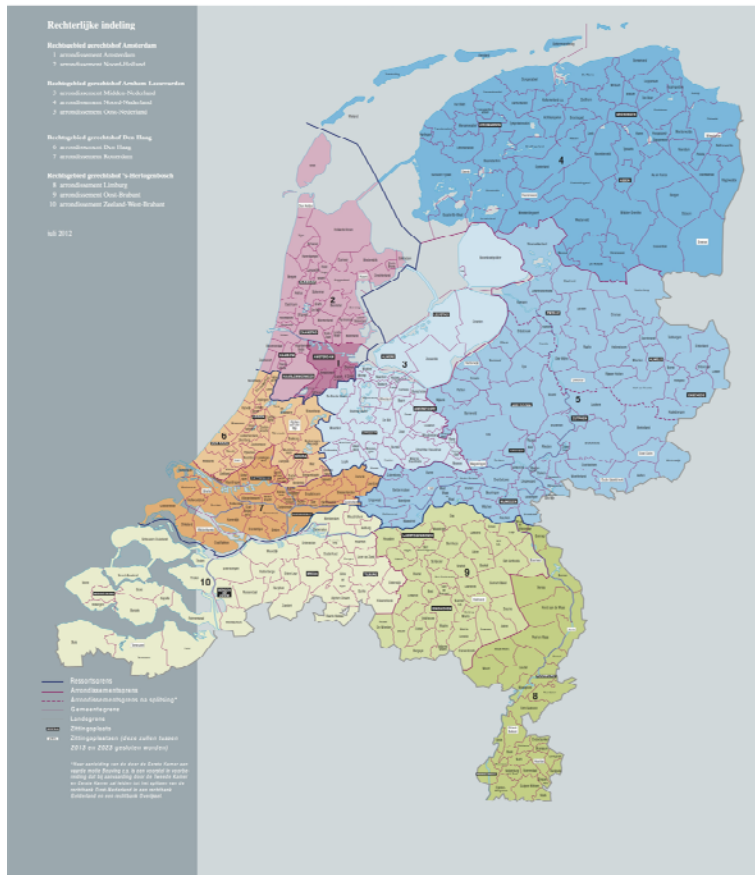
Rechterlijke indeling

Rechtsgebied gerechtshof Amsterdam
1 arrondissement Amsterdam
2 arrondissement Noord-Holland

Rechtsgebied gerechtshof Arnhem-Leeuwarden
3 arrondissement Midden-Nederland
4 arrondissement Noord-Nederland
5 arrondissement Oost-Nederland

Rechtsgebied gerechtshof Den Haag
6 arrondissement Den Haag
7 arrondissement Rotterdam

Rechtsgebied gerechtshof 's-Hertogenbosch
8 arrondissement Limburg
9 arrondissement Oost-Brabant
10 arrondissement Zeeland-West-Brabant

juli 2012

1
2
3
4
5
6
7
8
9
10

Ressortsgrens
Arrondissementsgrens
Arrondissementsgrens na splitsing*
Gemeentegrens
Landsgrens
Zittingsplaats
Zittingsplaatsen (deze zullen tussen 2013 en 2023 gesloten worden)

*Naar aanleiding van de door de Eerste Kamer aan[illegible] motie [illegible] zal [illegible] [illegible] arrondissement Oost-Nederland in een arrondissement Gelderland en een arrondissement Overijssel.